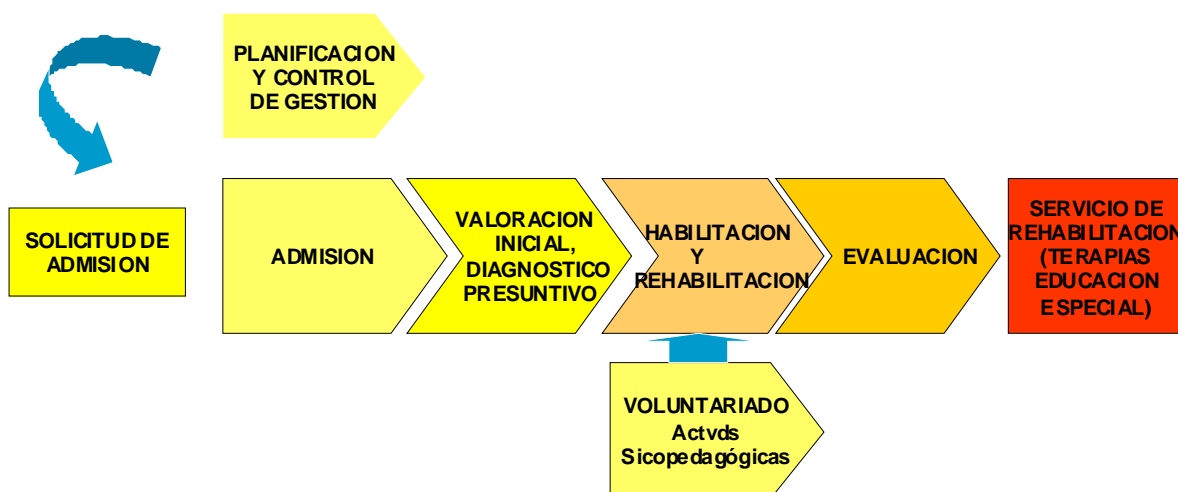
PLANIFICACION Y CONTROL DE GESTION

SOLICITUD DE ADMISION

ADMISION

VALORACION INICIAL, DIAGNOSTICO PRESUNTIVO

HABILITACION Y REHABILITACION

EVALUACION

SERVICIO DE REHABILITACION (TERAPIAS EDUCACION ESPECIAL)

VOLUNTARIADO Actvds Sicopedagógicas